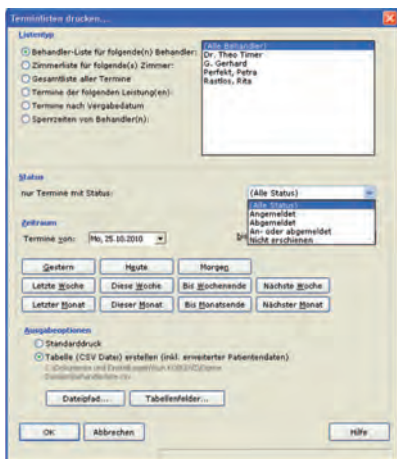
Terminlisten drucken...

Listentyp

Behandler-Liste für folgende(n) Behandler:
Zimmerliste für folgende(s) Zimmer:
Gesamtliste aller Termine
Termine der folgenden Leistung(en):
Termine nach Vergabedatum
Sperrzeiten von Behandler(n):

(Alle Behandler)
Dr. Theo Timer
G. Gerhard
Perfekt, Petra
Rastlos, Rita

Status

nur Termine mit Status:

(Alle Status)
(Alle Status)
Angemeldet
Abgemeldet
An- oder abgemeldet
Nicht erschienen

Zeitraum

Termine von: Mo, 25.10.2010

bis

Gestern | Heute | Morgen
Letzte Woche | Diese Woche | Bis Wochenende | Nächste Woche
Letzter Monat | Dieser Monat | Bis Monatsende | Nächster Monat

Ausgabeoptionen

Standarddruck
Tabelle (CSV Datei) erstellen (inkl. erweiterter Patientendaten)
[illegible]

Dateipfad... | Tabellenfelder...

OK | Abbrechen | Hilfe